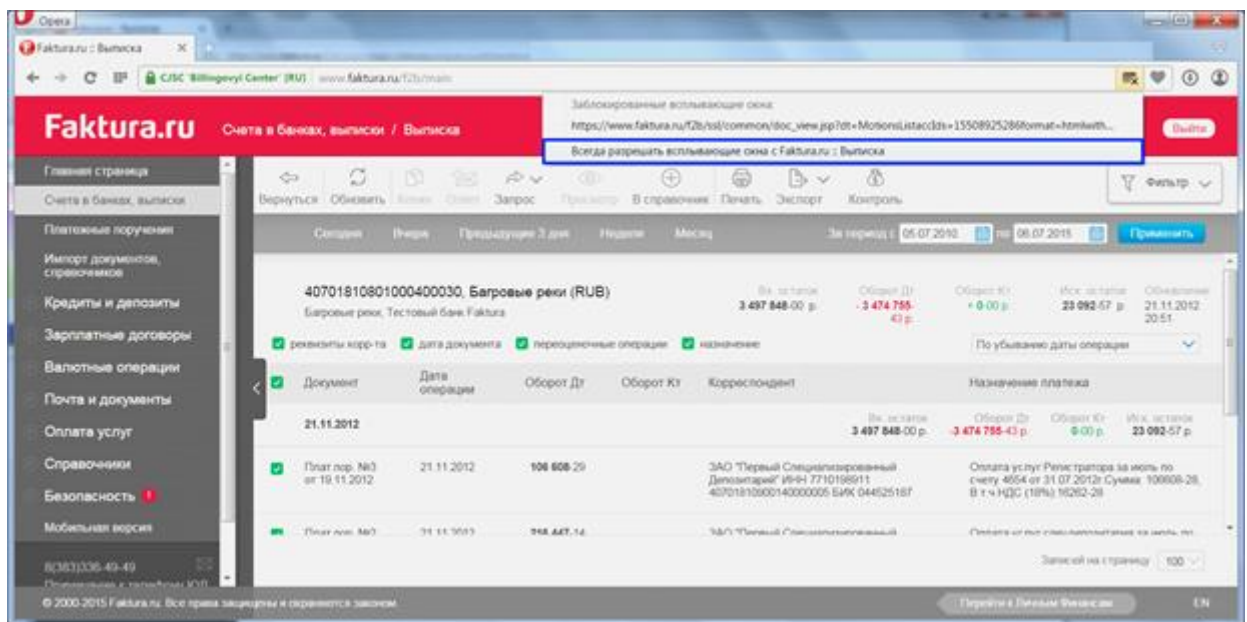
Opera
Faktura.ru : Выписка
CJSC "Billingovyi Center" [RU] www.faktura.ru/f2b/main

Faktura.ru Счета в банках, выписки / Выписка

Заблокированные всплывающие окна:
https://www.faktura.ru/f2b/ssl/common/doc_view.jsp?dt=MotionsListaccIds=15508925286format=html&with...
Всегда разрешать всплывающие окна с Faktura.ru : Выписка

Выйти

Главная страница
Счета в банках, выписки
Платежные поручения
Импорт документов, справочников
Кредиты и депозиты
Зарплатные договоры
Валютные операции
Почта и документы
Оплата услуг
Справочники
Безопасность
Мобильная версия
8(383)336-49-49
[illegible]

Вернуться Обновить Копия Ответ Запрос Просмотр В справочник Печать Экспорт Контроль
Фильтр

Сегодня Вчера Предыдущие 3 дня Неделя Месяц За период с 05.07.2010 по 06.07.2015 Применить

40701810801000400030, Багровые реки (RUB)
Багровые реки, Тестовый банк Faktura

| Вх. остаток | Оборот Дт | Оборот Кт | Исх. остаток | Обновление |
|---|---|---|---|---|
| 3 497 848.00 р. | - 3 474 755.43 р. | + 0.00 р. | 23 092.57 р. | 21.11.2012 20:51 |

реквизиты корр-та дата документа переоценочные операции назначение
По убыванию даты операции

| Документ | Дата операции | Оборот Дт | Оборот Кт | Корреспондент | Назначение платежа |
|---|---|---|---|---|---|
| 21.11.2012 | | | | Вх. остаток 3 497 848.00 р. Оборот Дт -3 474 755.43 р. Оборот Кт 0.00 р. Исх. остаток 23 092.57 р. | |
| Плат.пор. №3 от 19.11.2012 | 21.11.2012 | 106 608.29 | | ЗАО "Первый Специализированный Депозитарий" ИНН 7710198911 40701810600140000005 БИК 044525187 | Оплата услуг Регистратора за июль по счету 4654 от 31.07.2012г Сумма 106608-28, В т.ч НДС (18%) 16262-28 |
| Плат.пор. №2 | 21.11.2012 | 258 447.14 | | ЗАО "Первый Специализированный | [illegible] |

Записей на страницу 100

© 2000-2015 Faktura.ru. Все права защищены и охраняются законом.
Перейти в Личные Финансы
EN